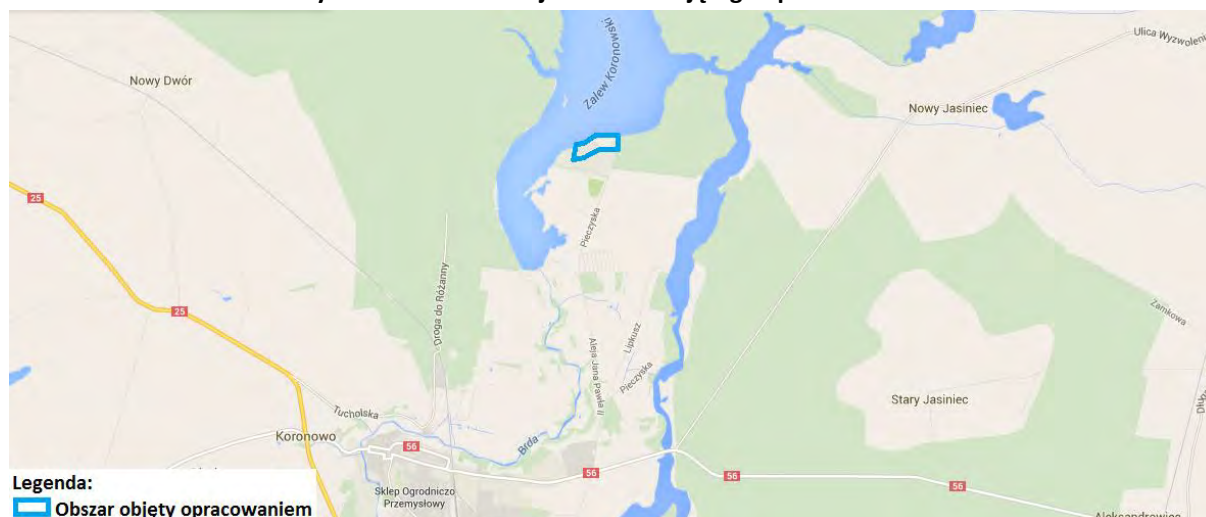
Ulica Wyzwolenia
Nowy Dwór
Zalew Koronowski
Nowy Jasiniec
25
Pieczyska
Droga do Różanny
25
Aleja Jana Pawła II
Lipkusz
Pieczyska
Zamkowa
Stary Jasiniec
Tucholska
Koronowo
56
Brda
56
56
56
Sklep Ogrodniczo Przemysłowy
Legenda:
Obszar objęty opracowaniem